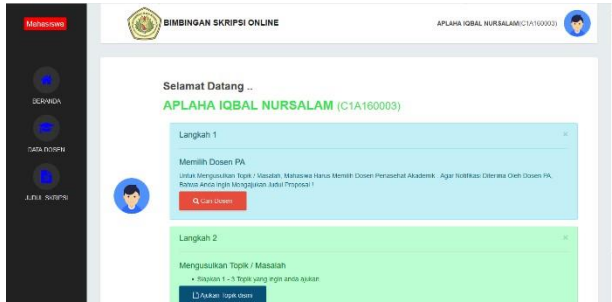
Mahasiswa

BERANDA

DATA DOSEN

JUDUL SKRIPSI

BIMBINGAN SKRIPSI ONLINE

APLAHA IQBAL NURSALAM(C1A160003)

Selamat Datang ..

APLAHA IQBAL NURSALAM (C1A160003)

Langkah 1

×

Memilih Dosen PA

Untuk Mengusulkan Topik / Masalah, Mahasiswa Harus Memilih Dosen Penasehat Akademik . Agar Notifikasi Diterima Oleh Dosen PA, Bahwa Anda Ingin Mengajukan Judul Proposal !

Cari Dosen

Langkah 2

×

Mengusulkan Topik / Masalah

• Siapkan 1 - 5 Topik yang ingin anda ajukan

Ajukan Topik disini